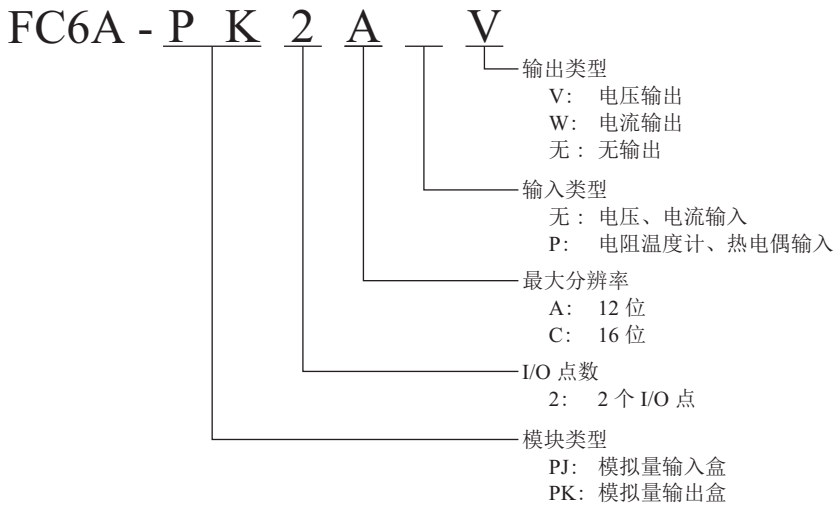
FC6A - P K 2 A _ V

输出类型
V: 电压输出
W: 电流输出
无: 无输出

输入类型
无: 电压、电流输入
P: 电阻温度计、热电偶输入

最大分辨率
A: 12 位
C: 16 位

I/O 点数
2: 2 个 I/O 点

模块类型
PJ: 模拟量输入盒
PK: 模拟量输出盒